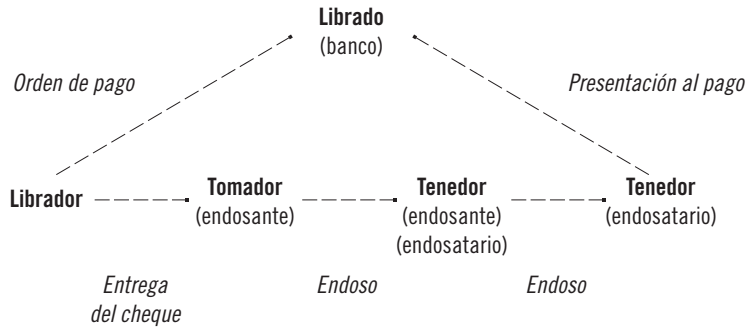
**Librado**
(banco)

*Orden de pago*

*Presentación al pago*

**Librador**

**Tomador**
(endosante)

**Tenedor**
(endosante)
(endosatario)

**Tenedor**
(endosatario)

*Entrega del cheque*

*Endoso*

*Endoso*